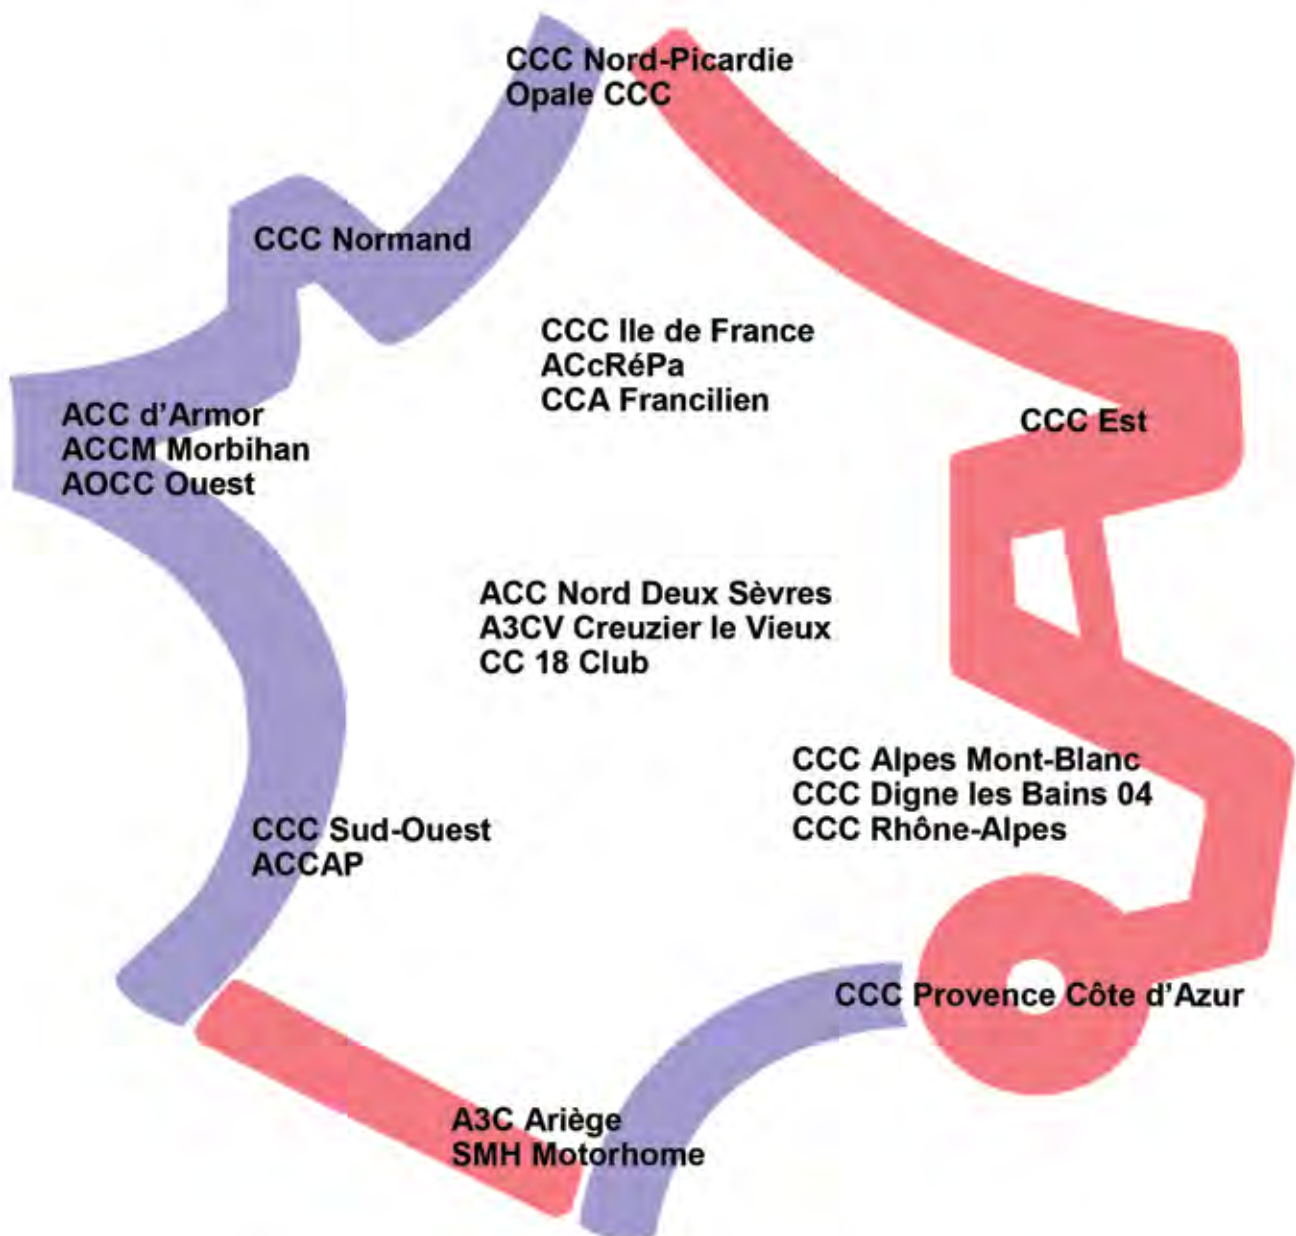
CCC Nord-Picardie
Opale CCC

CCC Normand

CCC Ile de France
ACcRéPa
CCA Francilien

ACC d'Armor
ACCM Morbihan
AOCC Ouest

CCC Est

ACC Nord Deux Sèvres
A3CV Creuzier le Vieux
CC 18 Club

CCC Alpes Mont-Blanc
CCC Digne les Bains 04
CCC Rhône-Alpes

CCC Sud-Ouest
ACCAP

CCC Provence Côte d'Azur

A3C Ariège
SMH Motorhome